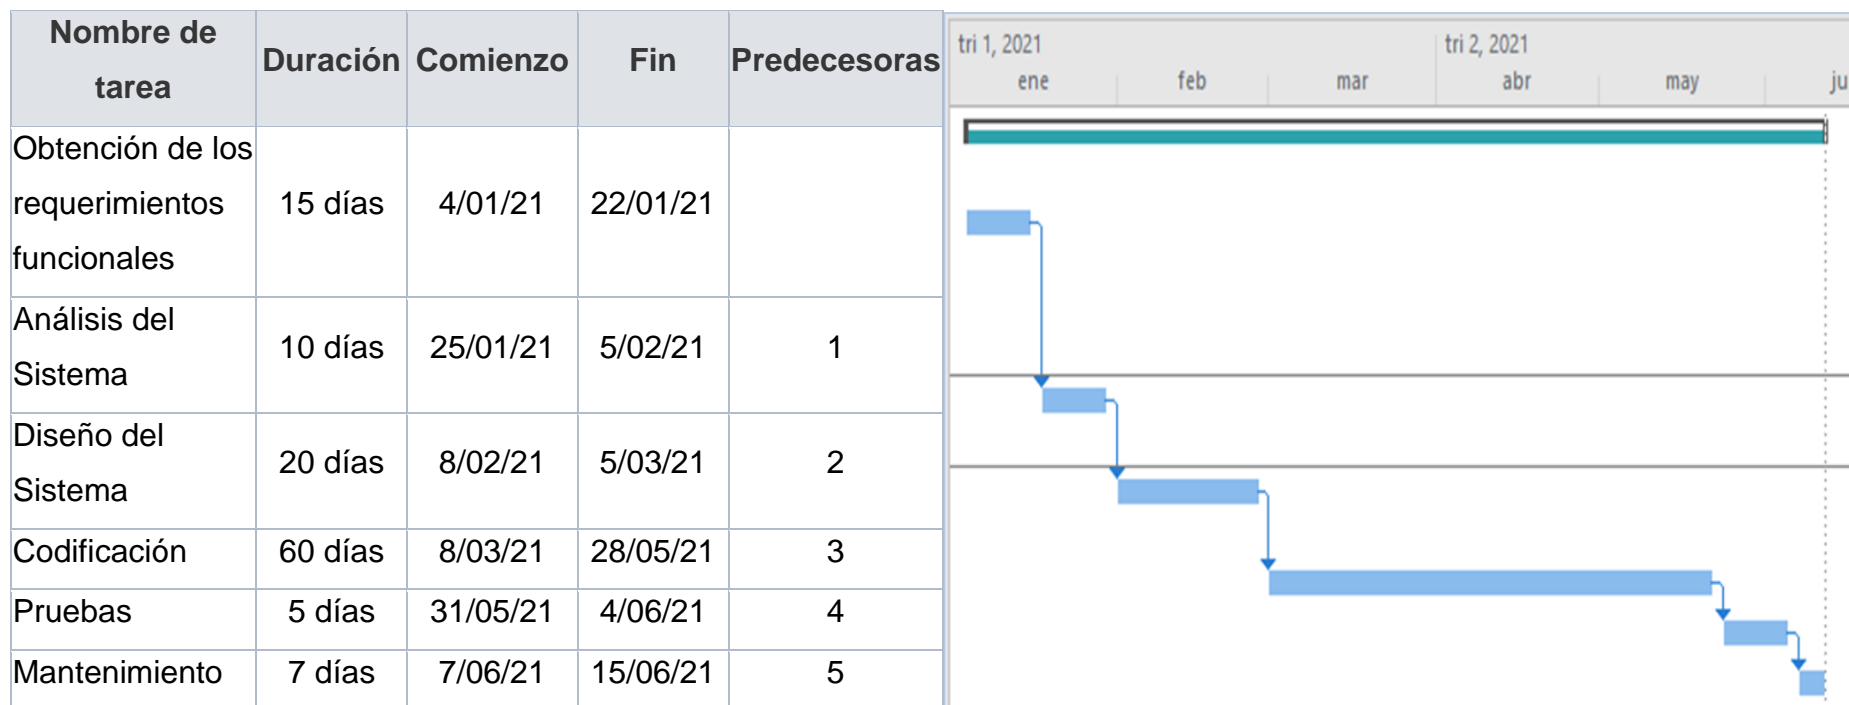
| Nombre de tarea | Duración | Comienzo | Fin | Predecesoras |
|---|---|---|---|---|
| Obtención de los requerimientos funcionales | 15 días | 4/01/21 | 22/01/21 | |
| Análisis del Sistema | 10 días | 25/01/21 | 5/02/21 | 1 |
| Diseño del Sistema | 20 días | 8/02/21 | 5/03/21 | 2 |
| Codificación | 60 días | 8/03/21 | 28/05/21 | 3 |
| Pruebas | 5 días | 31/05/21 | 4/06/21 | 4 |
| Mantenimiento | 7 días | 7/06/21 | 15/06/21 | 5 |

tri 1, 2021
ene feb mar
tri 2, 2021
abr may ju